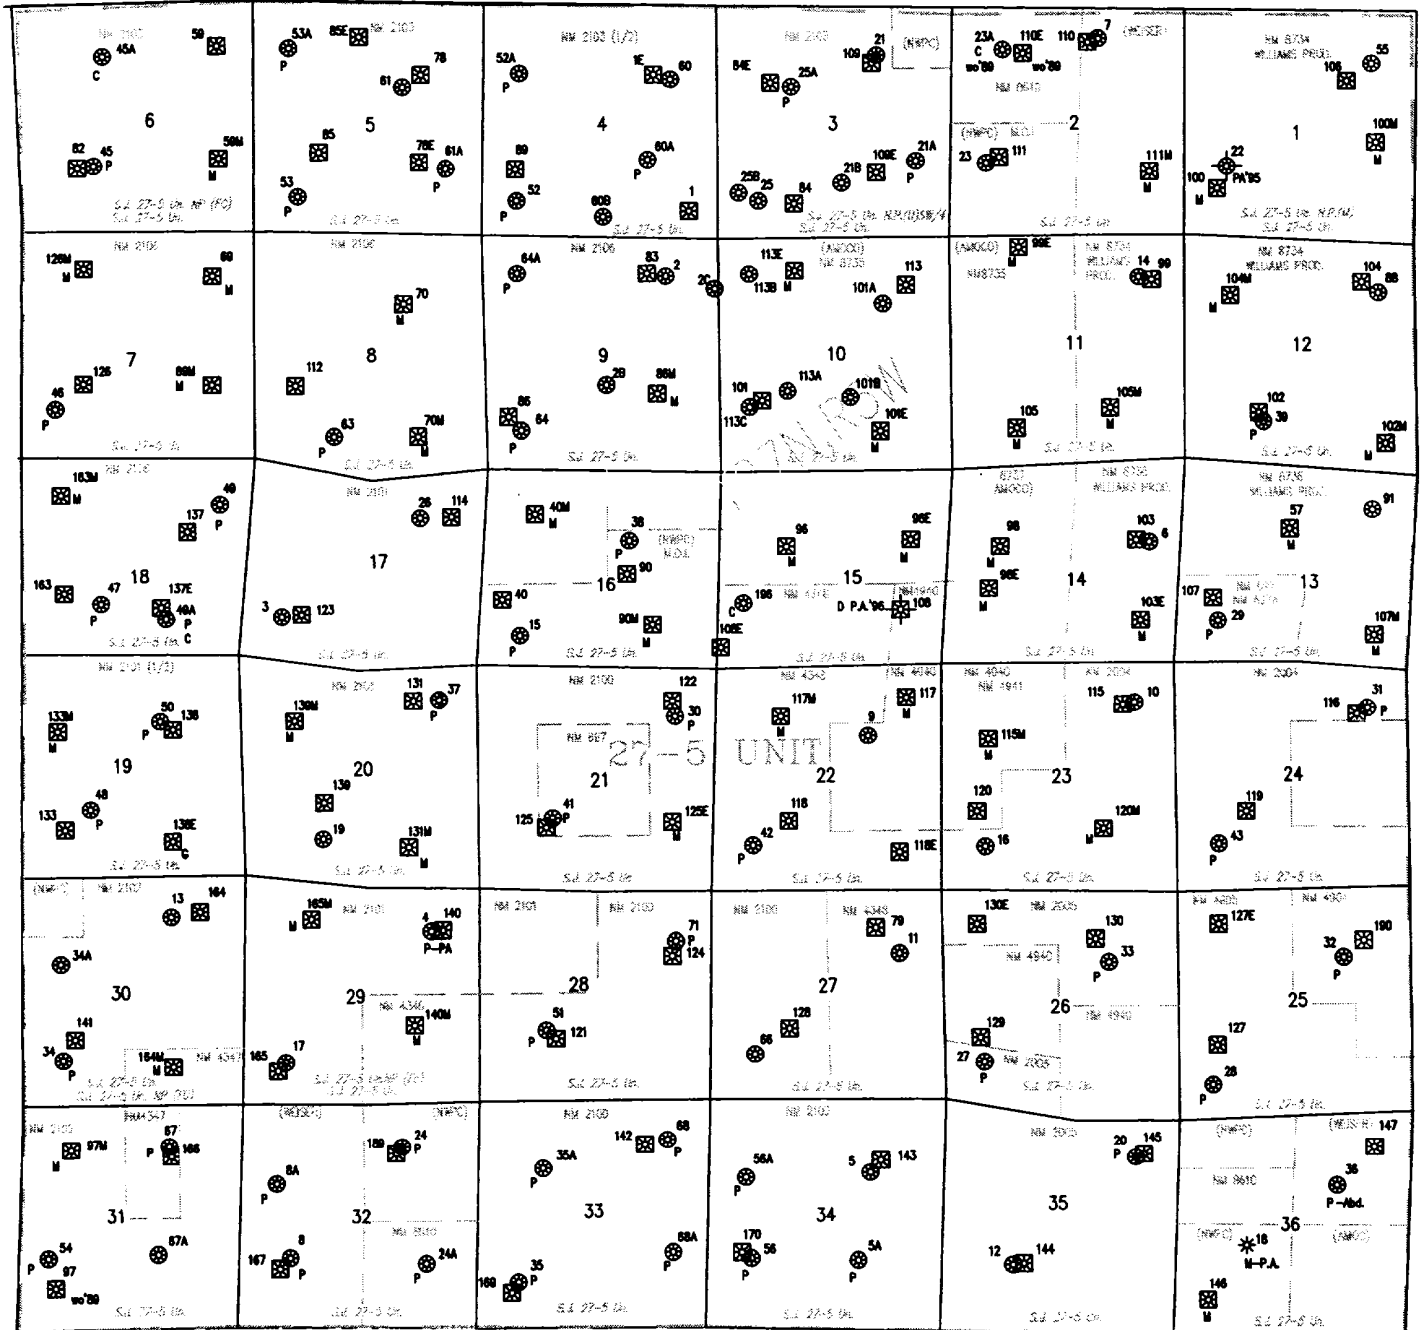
NM 2106 45A C 59 6 82 45 P 58M M S.J. 27-5 Un. NP (FC) S.J. 27-5 Un.

53A 85E NM 2109 78 61 5 85 78E 61A P 53 P S.J. 27-5 Un.

NM 2109 (1/2) 52A P 1E 60 4 89 60A 52 P 60B 1 S.J. 27-5 Un.

NM 2109 84E 25A P 109 21 (NWPC) 3 25B 25 84 21B 109E 21A P S.J. 27-5 Un. NP (DK)

23A C wo'89 110E wo'89 110 7 (MOSER) NM 0610 (NWPC) N.O.I. 2 23 111 111M M S.J. 27-5 Un.

NM 8734 WILLIAMS PROD. 106 55 1 100M M 22 100 M PA'95 S.J. 27-5 Un. NP (M) S.J. 27-5 Un.

NM 2106 126M M 69 M 7 46 P 126 69M M S.J. 27-5 Un.

NM 2106 70 M 8 112 63 P 70M M S.J. 27-5 Un.

NM 2106 64A P 83 2 2C 9 26 86M M 86 64 P S.J. 27-5 Un.

113E 113B M (AMOCO) NM 8735 113 101A 10 101 113A 101B 113C 101E S.J. 27-5 Un.

(AMOCO) NM8735 99E M NM 8734 WILLIAMS PROD. 14 99 11 105 M 105M M S.J. 27-5 Un.

NM 8734 WILLIAMS PROD. 104M M 104 88 12 102 P 39 102M M S.J. 27-5 Un.

163M M NM 2109 49 137 P 163 18 47 P 137E 49A P C S.J. 27-5 Un.

NM 2109 26 114 17 3 123 S.J. 27-5 Un.

40M M 38 P (NWPC) N.O.I. 16 90 40 15 P 90M M S.J. 27-5 Un.

96 M 98E M 15 NM 4940 C 106 D P.A.'96 108 108E S.J. 27-5 Un.

NM 8737 AMOCO 98 M 98E M 14 NM 8736 WILLIAMS PROD. 103 6 103E M S.J. 27-5 Un.

NM 8736 WILLIAMS PROD. 57 M 91 13 107 29 P 107M M S.J. 27-5 Un.

NM 2109 (1/2) 133M M 50 P 138 19 48 P 133 138E C S.J. 27-5 Un.

NM 2109 136M M 131 37 P 20 139 19 131M M S.J. 27-5 Un.

NM 2109 122 30 P NM 667 27-5 21 41 125 P 125E M S.J. 27-5 Un.

NM 4340 117M M NM 4940 117 M 9 UNIT 22 118 42 P 118E S.J. 27-5 Un.

NM 4940 NM 1941 NM 2004 115 10 115M M 23 120 16 120M M S.J. 27-5 Un.

NM 2004 116 31 P 24 119 43 P S.J. 27-5 Un.

(NWPC) NM 2109 13 164 34A 30 141 34 P 164M M NM 4347 S.J. 27-5 Un. NP (PC) S.J. 27-5 Un.

165M M NM 2109 4 140 P-PA 29 NM 4346 140M M 165 17 S.J. 27-5 Un. (FC) S.J. 27-5 Un.

NM 2109 NM 2109 71 P 124 28 51 P 121 S.J. 27-5 Un.

NM 2109 NM 4348 79 11 27 128 66 S.J. 27-5 Un.

130E NM 2005 130 33 P NM 4940 26 NM 4940 129 27 P NM 2005 S.J. 27-5 Un.

NM 4920 127E NM 4904 32 190 P 25 127 28 P S.J. 27-5 Un.

NM 2109 NM 4347 97M M 87 P 166 31 54 P 97 wo'89 87A S.J. 27-5 Un.

(MOSER) (NWPC) 169 24 P 8A P 32 NM 8510 167 8 P 24A P S.J. 27-5 Un.

NM 2109 142 68 P 35A P 33 68A P 169 35 P S.J. 27-5 Un.

NM 2109 56A P 5 143 34 170 56 P 5A P S.J. 27-5 Un.

NM 2005 20 P 145 35 12 144 S.J. 27-5 Un.

(NWPC) (MOSER) 147 NM 0610 36 P-Abd. 36 (NWPC) 18 M-P.A. (AMOCO) 146 M S.J. 27-5 Un.

PINON ROW